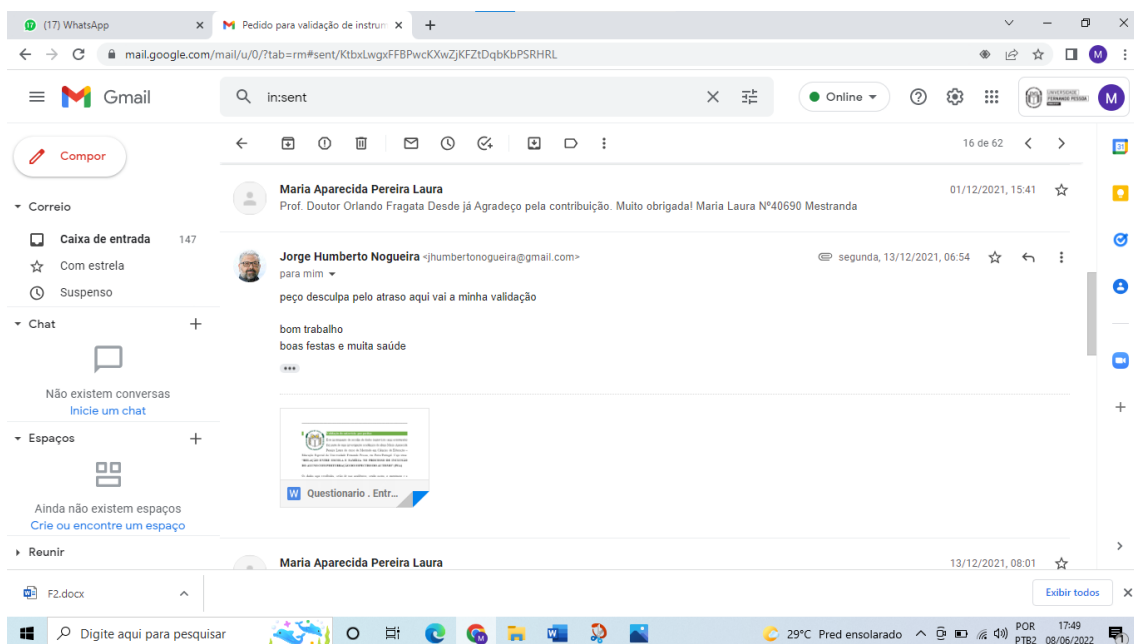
(17) WhatsApp
Pedido para validação de instrum
mail.google.com/mail/u/0/?tab=rm#sent/KtbxLwgxFFBPwcKXwZjKFZtDqbKbPSRHRL

Gmail
in:sent
Online
UNIVERSIDADE FERNANDO PESSOA
M

Compor
Correio
Caixa de entrada 147
Com estrela
Suspenso
Chat
Não existem conversas
Inicie um chat
Espaços
Ainda não existem espaços
Crie ou encontre um espaço
Reunir

16 de 62

Maria Aparecida Pereira Laura
01/12/2021, 15:41
Prof. Doutor Orlando Fragata Desde já Agradeço pela contribuição. Muito obrigada! Maria Laura Nº40690 Mestranda

Jorge Humberto Nogueira <jhumbertonogueira@gmail.com>
segunda, 13/12/2021, 06:54
para mim

peço desculpa pelo atraso aqui vai a minha validação

bom trabalho
boas festas e muita saúde

Questionario . Entr...

Maria Aparecida Pereira Laura
13/12/2021, 08:01

F2.docx
Exibir todos

Digite aqui para pesquisar
29°C Pred ensolarado
POR PTB2
17:49
08/06/2022